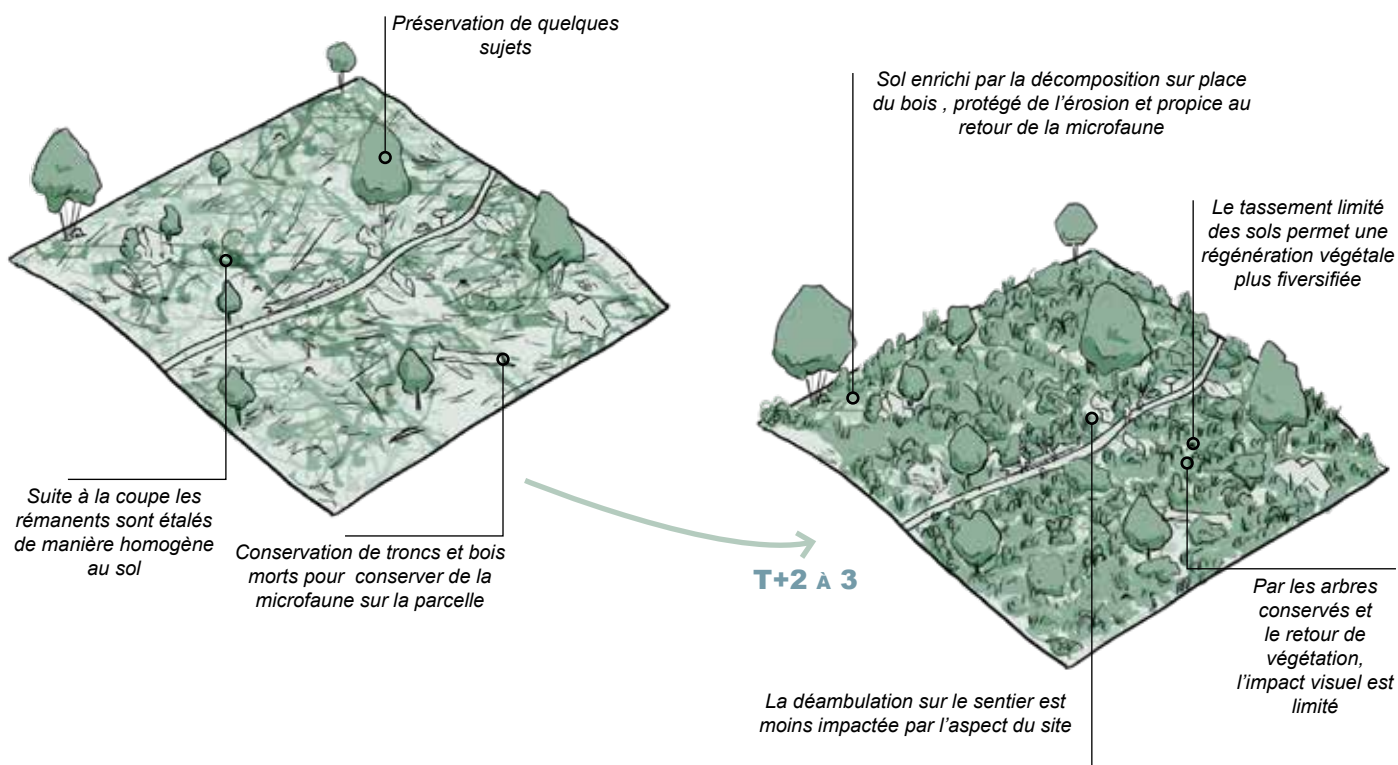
Préservation de quelques sujets

Suite à la coupe les rémanents sont étalés de manière homogène au sol

Conservation de troncs et bois morts pour conserver de la microfaune sur la parcelle

T+2 À 3

Sol enrichi par la décomposition sur place du bois , protégé de l'érosion et propice au retour de la microfaune

Le tassement limité des sols permet une régénération végétale plus fiversifiée

Par les arbres conservés et le retour de végétation, l'impact visuel est limité

La déambulation sur le sentier est moins impactée par l'aspect du site